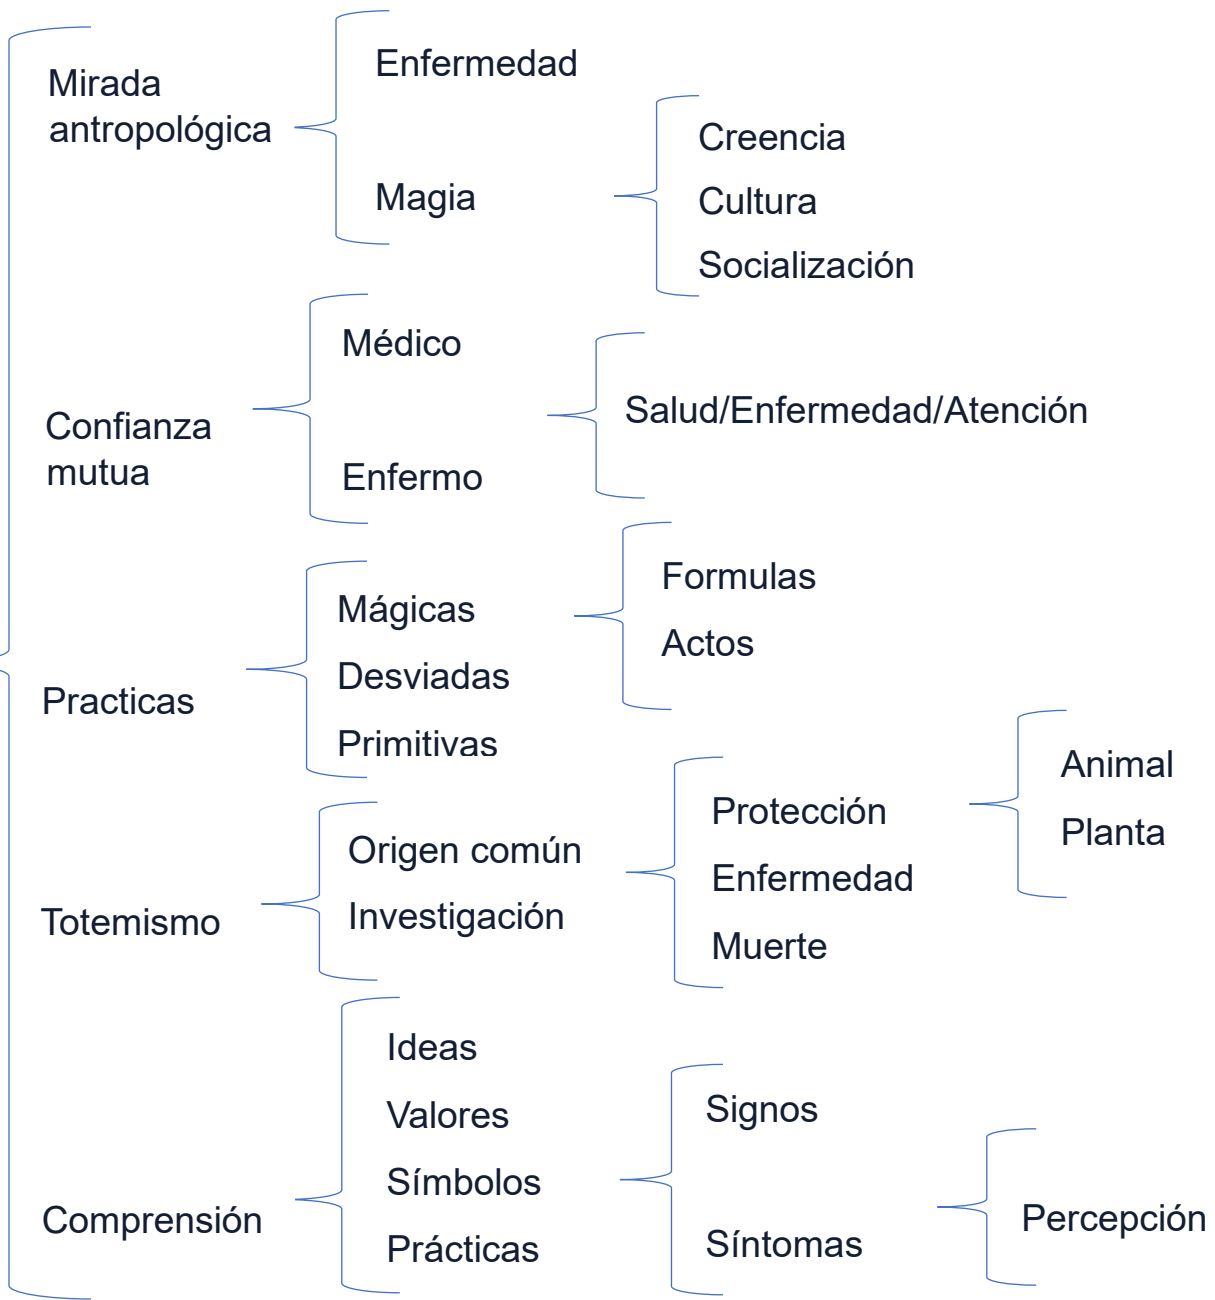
Mirada antropológica

Enfermedad

Magia

Creencia

Cultura

Socialización

Confianza mutua

Médico

Enfermo

Salud/Enfermedad/Atención

Practicas

Mágicas

Desviadas

Primitivas

Formulas

Actos

Totemismo

Origen común

Investigación

Protección

Enfermedad

Muerte

Animal

Planta

Comprensión

Ideas

Valores

Símbolos

Prácticas

Signos

Síntomas

Percepción